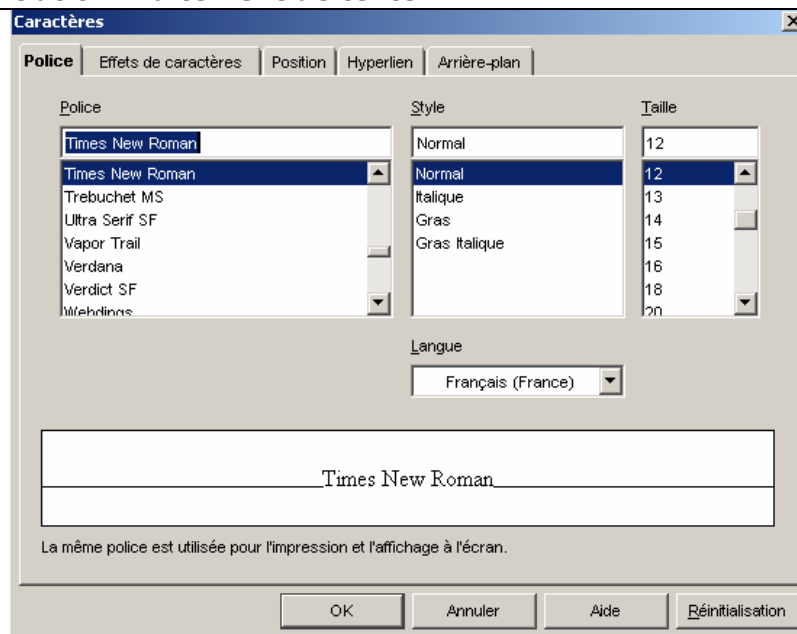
Caractères

Police | Effets de caractères | Position | Hyperlien | Arrière-plan

Police

Times New Roman

Times New Roman
Trebuchet MS
Ultra Serif SF
Vapor Trail
Verdana
Verdict SF
Webdings

Style

Normal

Normal
Italique
Gras
Gras Italique

Taille

12

12
13
14
15
16
18
20

Langue

Français (France)

Times New Roman

La même police est utilisée pour l'impression et l'affichage à l'écran.

OK | Annuler | Aide | Réinitialisation